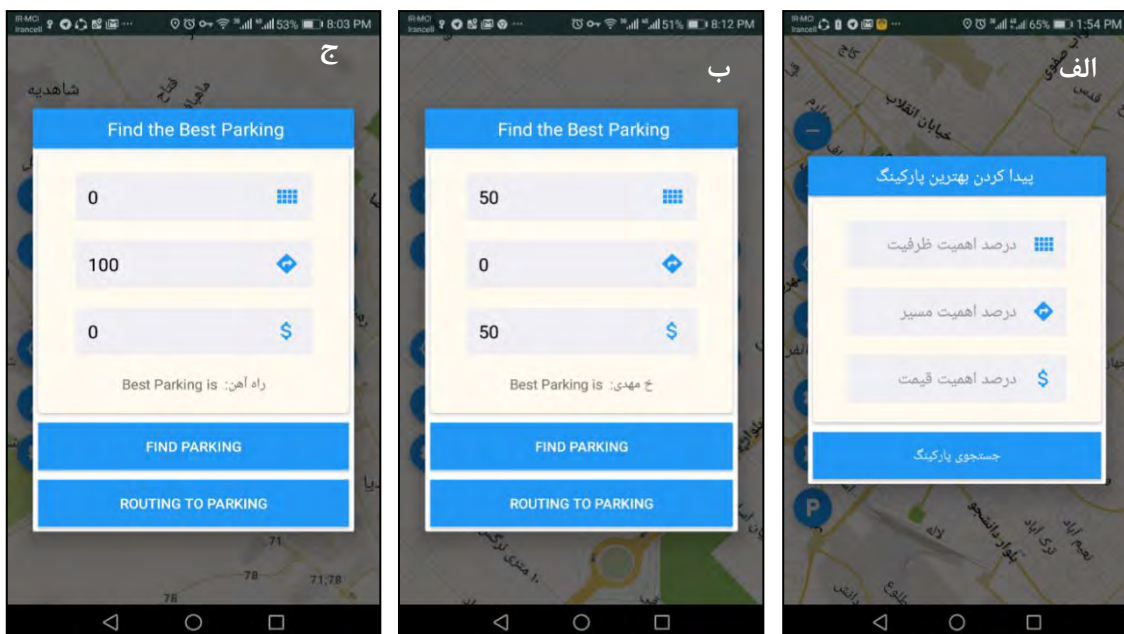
IR-MCI Irancell 53% 8:03 PM
ج
شاهدیه
Find the Best Parking
0
100
0
Best Parking is: راه آهن
FIND PARKING
ROUTING TO PARKING
71
78
71,78
78

IR-MCI Irancell 51% 8:12 PM
ب
Find the Best Parking
50
0
50
Best Parking is: خ مهدی
FIND PARKING
ROUTING TO PARKING

IR-MCI Irancell 65% 1:54 PM
الف
خیابان انقلاب
پیدا کردن بهترین پارکینگ
درصد اهمیت ظرفیت
درصد اهمیت مسیر
درصد اهمیت قیمت
جستجوی پارکینگ
بلوار دانشجو